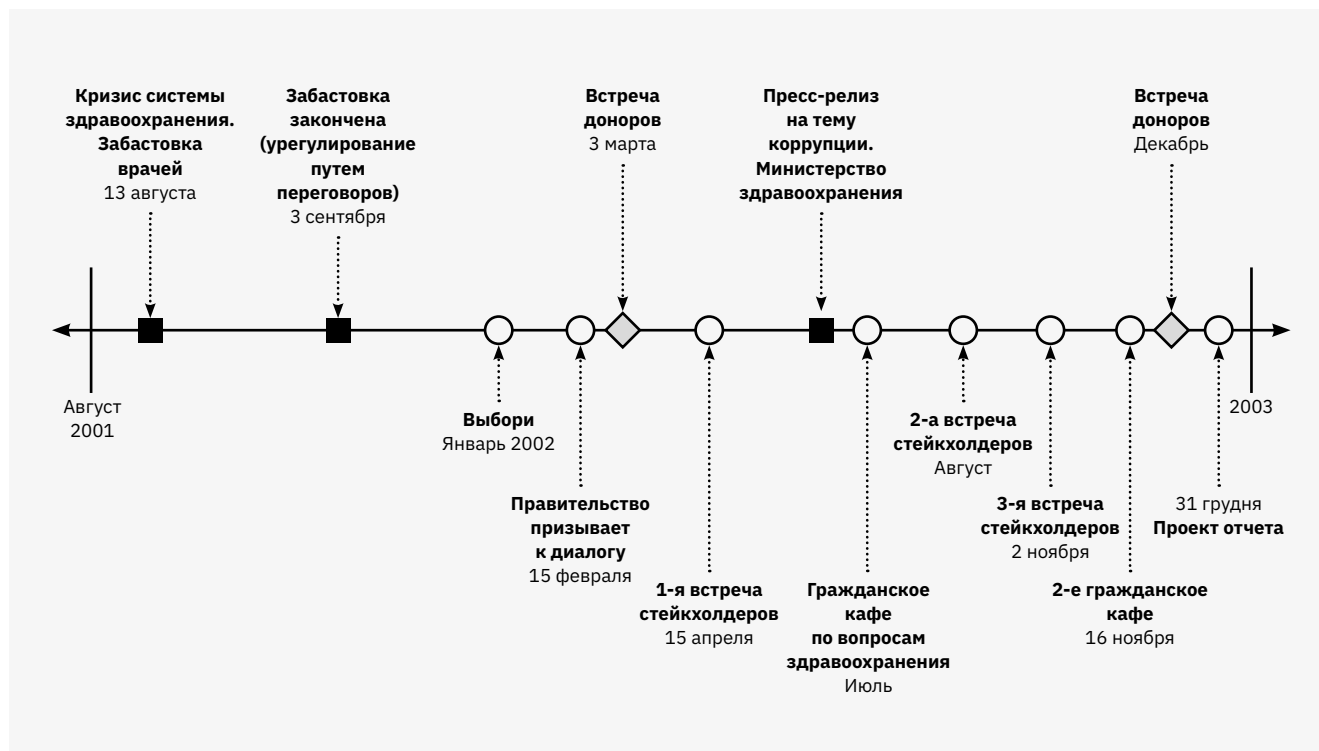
**Кризис системы здравоохранения. Забастовка врачей**
13 августа

**Забастовка закончена (урегулирование путем переговоров)**
3 сентября

**Встреча доноров**
3 марта

**Пресс-релиз на тему коррупции. Министерство здравоохранения**

**Встреча доноров**
Декабрь

Август
2001

**Выбори**
Январь 2002

**Правительство призывает к диалогу**
15 февраля

**1-я встреча стейкхолдеров**
15 апреля

**Гражданское кафе по вопросам здравоохранения**
Июль

**2-а встреча стейкхолдеров**
Август

**3-я встреча стейкхолдеров**
2 ноября

**2-е гражданское кафе**
16 ноября

31 грудня
**Проект отчета**

2003